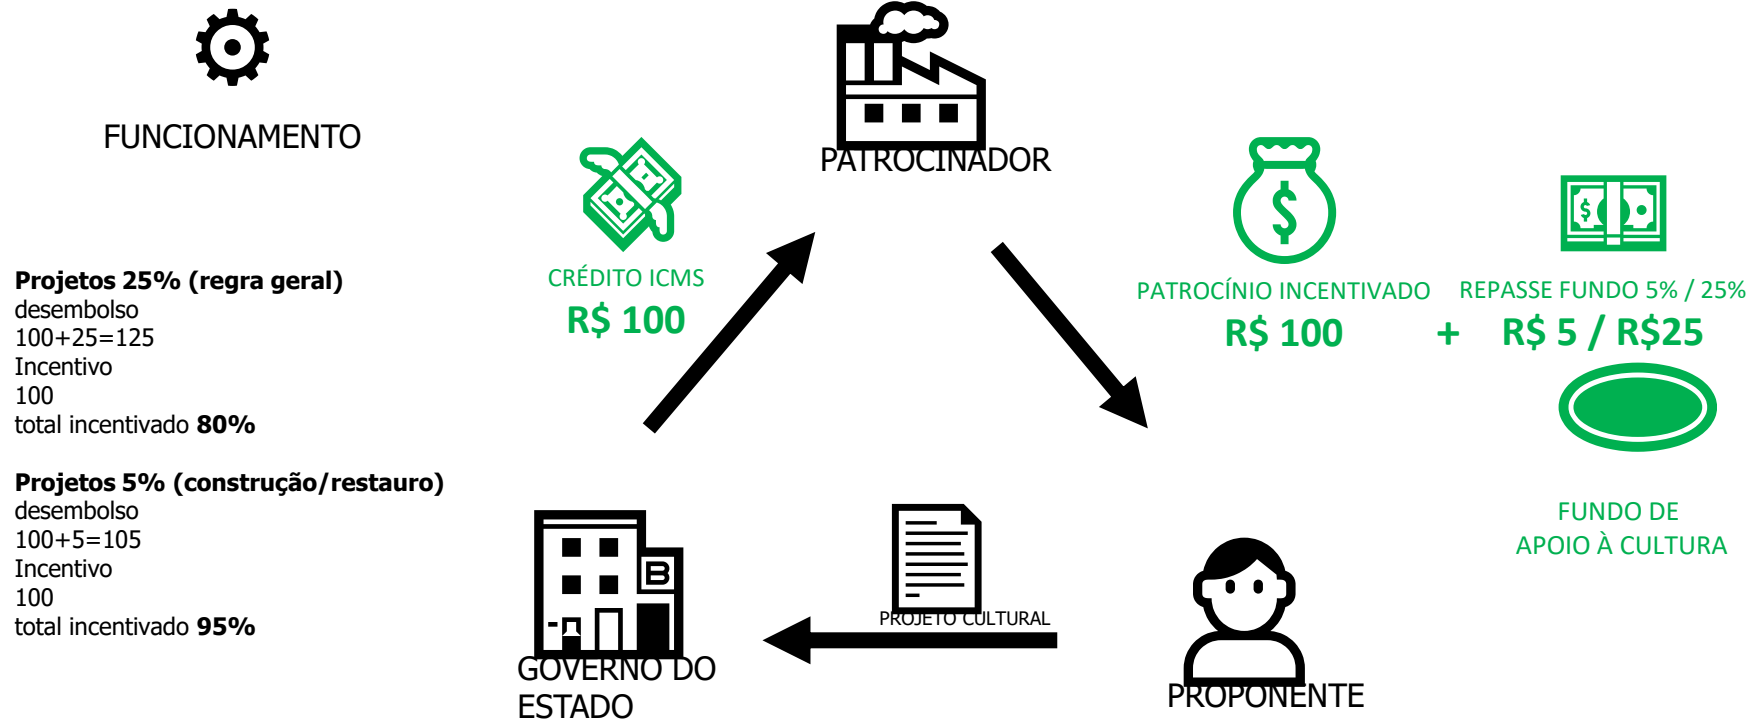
FUNCIONAMENTO

**Projetos 25% (regra geral)**
desembolso
100+25=125
Incentivo
100
total incentivado **80%**

**Projetos 5% (construção/restauro)**
desembolso
100+5=105
Incentivo
100
total incentivado **95%**

CRÉDITO ICMS
R$ 100

PATROCINADOR

PATROCÍNIO INCENTIVADO
R$ 100

+

REPASSE FUNDO 5% / 25%
R$ 5 / R$25

FUNDO DE
APOIO À CULTURA

PROJETO CULTURAL

GOVERNO DO
ESTADO

PROPONENTE